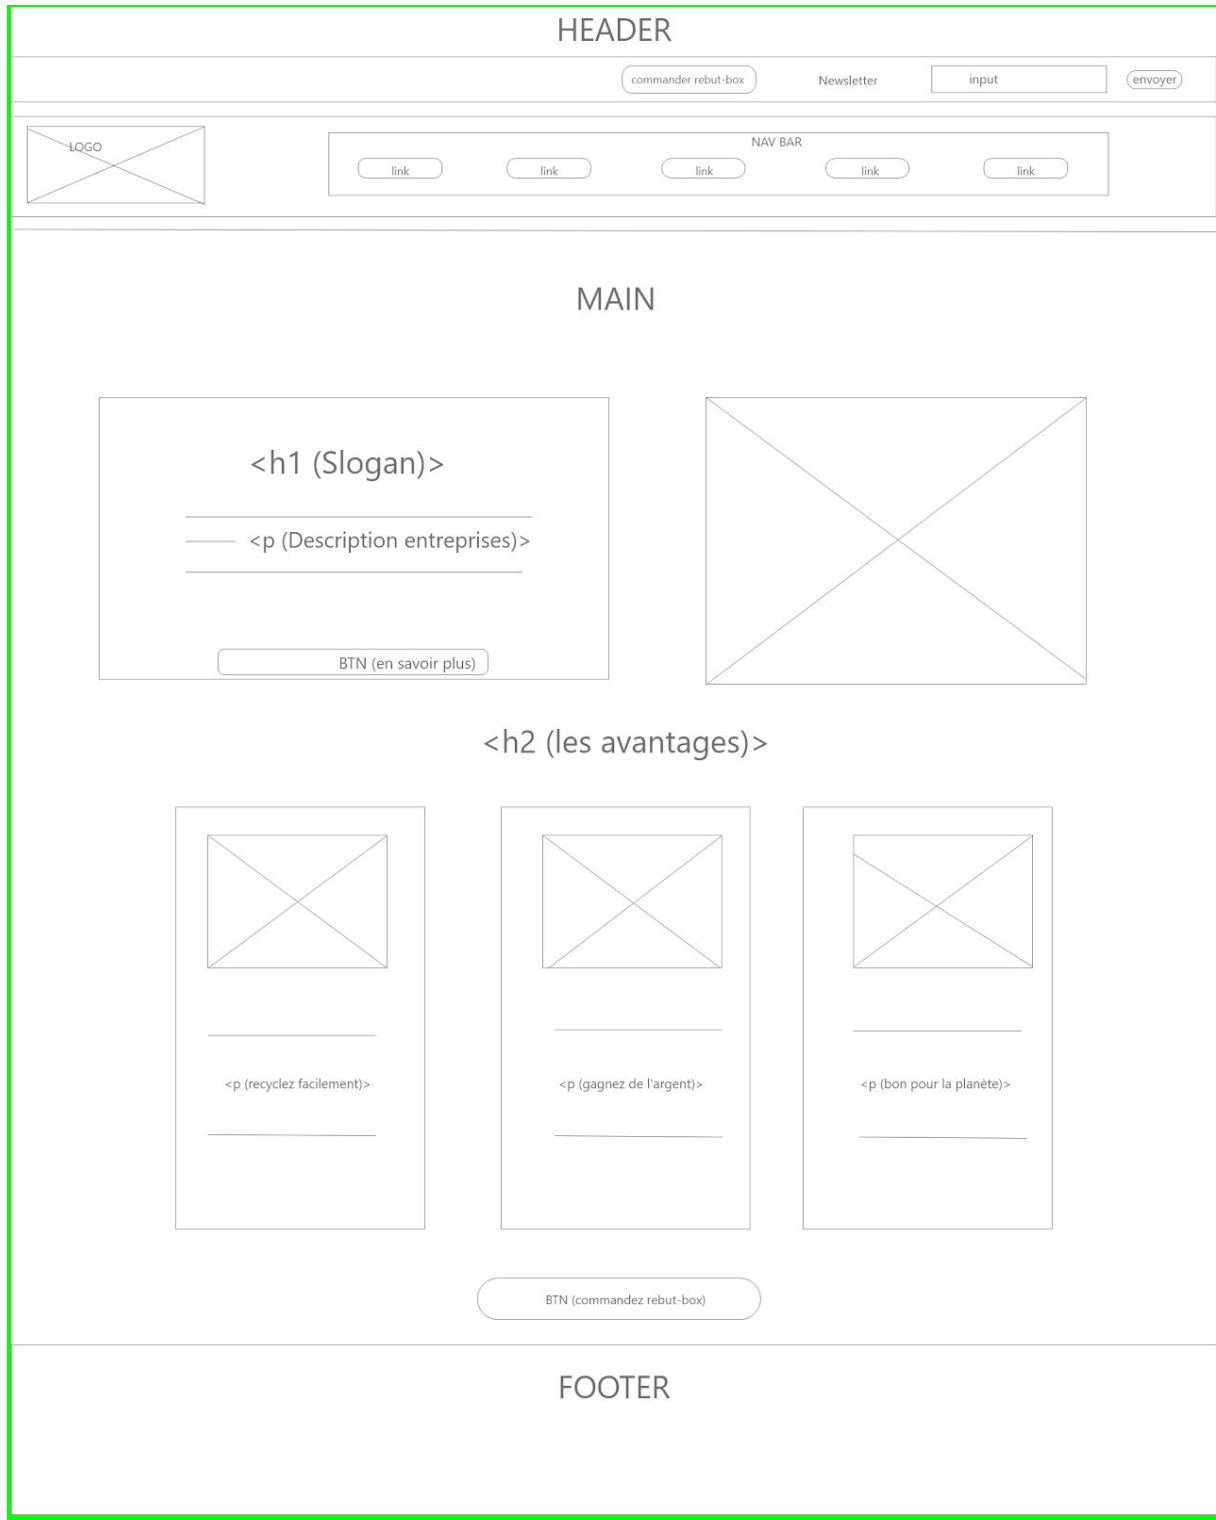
HEADER

commander rebut-box

Newsletter

input

envoyer

LOGO

NAV BAR

link

link

link

link

link

MAIN

<h1 (Slogan)>

<p (Description entreprises)>

BTN (en savoir plus)

<h2 (les avantages)>

<p (recyclez facilement)>

<p (gagnez de l'argent)>

<p (bon pour la planète)>

BTN (commandez rebut-box)

FOOTER